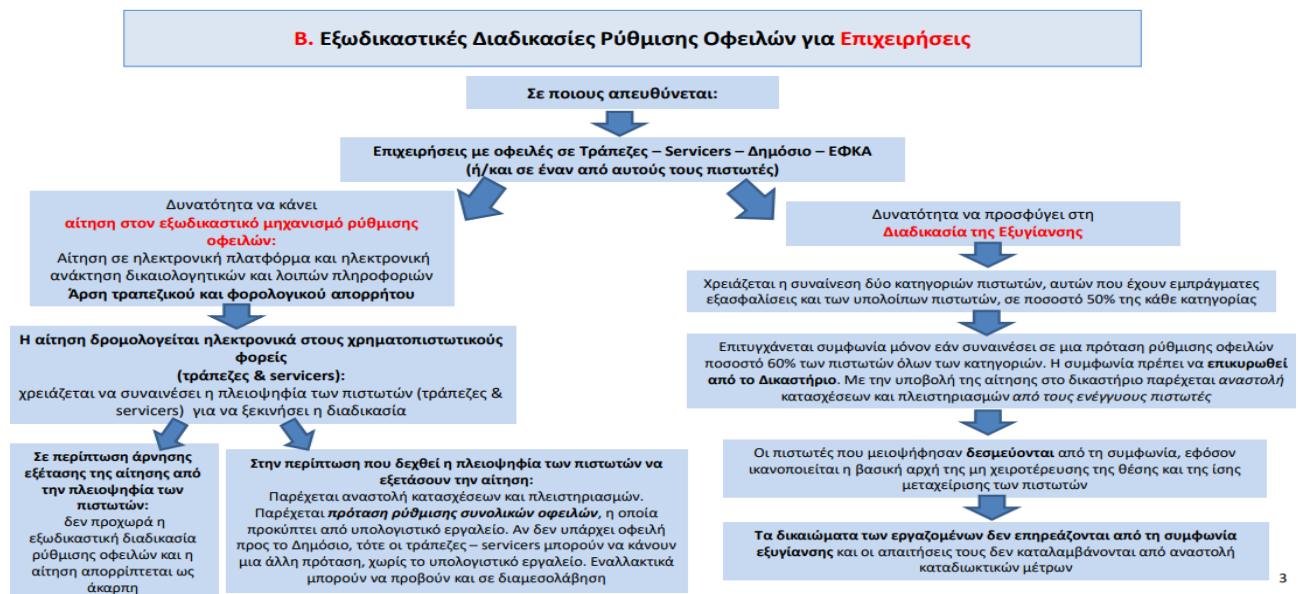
Β. Εξωδικαστικές Διαδικασίες Ρύθμισης Οφειλών για Επιχειρήσεις

Σε ποιους απευθύνεται:

Επιχειρήσεις με οφειλές σε Τράπεζες – Servicers – Δημόσιο – ΕΦΚΑ (ή/και σε έναν από αυτούς τους πιστωτές)

Δυνατότητα να κάνει αίτηση στον εξωδικαστικό μηχανισμό ρύθμισης οφειλών: Αίτηση σε ηλεκτρονική πλατφόρμα και ηλεκτρονική ανάκτηση δικαιολογητικών και λοιπών πληροφοριών Άρση τραπεζικού και φορολογικού απορρήτου

Η αίτηση δρομολογείται ηλεκτρονικά στους χρηματοπιστωτικούς φορείς (τράπεζες & servicers): χρειάζεται να συναινέσει η πλειοψηφία των πιστωτών (τράπεζες & servicers) για να ξεκινήσει η διαδικασία

Σε περίπτωση άρνησης εξέτασης της αίτησης από την πλειοψηφία των πιστωτών: δεν προχωρά η εξωδικαστική διαδικασία ρύθμισης οφειλών και η αίτηση απορρίπτεται ως άκαρπη

Στην περίπτωση που δεχθεί η πλειοψηφία των πιστωτών να εξετάσουν την αίτηση: Παρέχεται αναστολή κατασχέσεων και πλειστηριασμών. Παρέχεται πρόταση ρύθμισης συνολικών οφειλών, η οποία προκύπτει από υπολογιστικό εργαλείο. Αν δεν υπάρχει οφειλή προς το Δημόσιο, τότε οι τράπεζες – servicers μπορούν να κάνουν μια άλλη πρόταση, χωρίς το υπολογιστικό εργαλείο. Εναλλακτικά μπορούν να προβούν και σε διαμεσολάβηση

Δυνατότητα να προσφύγει στη Διαδικασία της Εξυγίανσης

Χρειάζεται η συναίνεση δύο κατηγοριών πιστωτών, αυτών που έχουν εμπράγματες εξασφαλίσεις και των υπολοίπων πιστωτών, σε ποσοστό 50% της κάθε κατηγορίας

Επιτυγχάνεται συμφωνία μόνον εάν συναινέσει σε μια πρόταση ρύθμισης οφειλών ποσοστό 60% των πιστωτών όλων των κατηγοριών. Η συμφωνία πρέπει να επικυρωθεί από το Δικαστήριο. Με την υποβολή της αίτησης στο δικαστήριο παρέχεται αναστολή κατασχέσεων και πλειστηριασμών από τους ενέγγυους πιστωτές

Οι πιστωτές που μειοψήφησαν δεσμεύονται από τη συμφωνία, εφόσον ικανοποιείται η βασική αρχή της μη χειροτέρευσης της θέσης και της ίσης μεταχείρισης των πιστωτών

Τα δικαιώματα των εργαζομένων δεν επηρεάζονται από τη συμφωνία εξυγίανσης και οι απαιτήσεις τους δεν καταλαμβάνονται από αναστολή καταδιωκτικών μέτρων

3